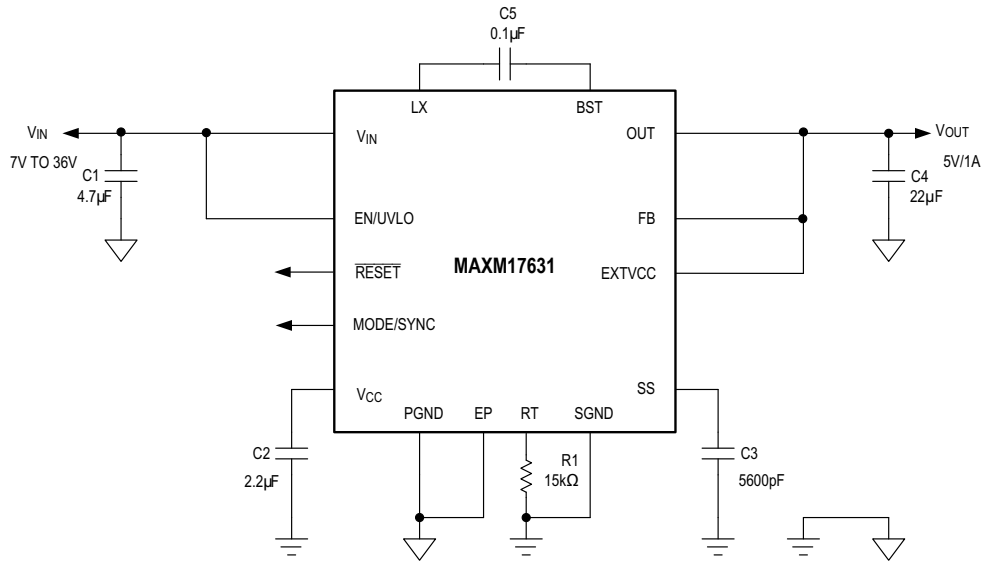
C5
0.1µF

LX
BST

$V_{IN}$
7V TO 36V
C1
4.7µF

$V_{IN}$
EN/UVLO
$\overline{RESET}$
MODE/SYNC
$V_{CC}$

MAXM17631

OUT
FB
EXTVCC
SS

$V_{OUT}$
5V/1A
C4
22µF

PGND
EP
RT
SGND

C2
2.2µF

R1
15kΩ

C3
5600pF